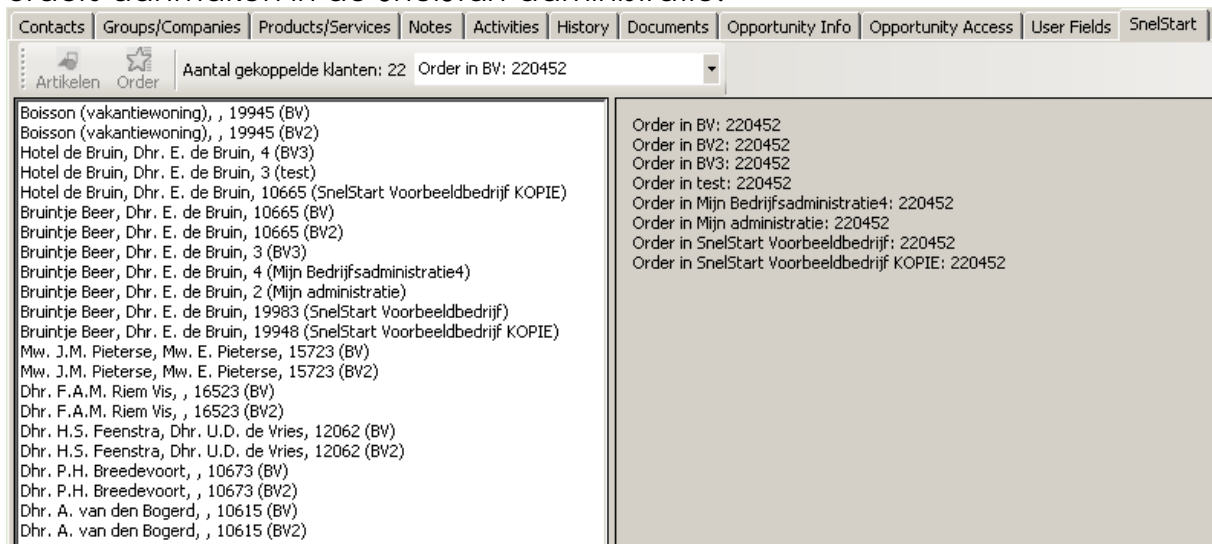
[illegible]

Contacts | Groups/Companies | Products/Services | Notes | Activities | History | Documents | Opportunity Info | Opportunity Access | User Fields | SnelStart

Artikelen Order Aantal gekoppelde klanten: 22 Order in BV: 220452

Boisson (vakantiewoning), , 19945 (BV)
Boisson (vakantiewoning), , 19945 (BV2)
Hotel de Bruin, Dhr. E. de Bruin, 4 (BV3)
Hotel de Bruin, Dhr. E. de Bruin, 3 (test)
Hotel de Bruin, Dhr. E. de Bruin, 10665 (SnelStart Voorbeeldbedrijf KOPIE)
Bruintje Beer, Dhr. E. de Bruin, 10665 (BV)
Bruintje Beer, Dhr. E. de Bruin, 10665 (BV2)
Bruintje Beer, Dhr. E. de Bruin, 3 (BV3)
Bruintje Beer, Dhr. E. de Bruin, 4 (Mijn Bedrijfsadministratie4)
Bruintje Beer, Dhr. E. de Bruin, 2 (Mijn administratie)
Bruintje Beer, Dhr. E. de Bruin, 19983 (SnelStart Voorbeeldbedrijf)
Bruintje Beer, Dhr. E. de Bruin, 19948 (SnelStart Voorbeeldbedrijf KOPIE)
Mw. J.M. Pieterse, Mw. E. Pieterse, 15723 (BV)
Mw. J.M. Pieterse, Mw. E. Pieterse, 15723 (BV2)
Dhr. F.A.M. Riem Vis, , 16523 (BV)
Dhr. F.A.M. Riem Vis, , 16523 (BV2)
Dhr. H.S. Feenstra, Dhr. U.D. de Vries, 12062 (BV)
Dhr. H.S. Feenstra, Dhr. U.D. de Vries, 12062 (BV2)
Dhr. P.H. Breedevoort, , 10673 (BV)
Dhr. P.H. Breedevoort, , 10673 (BV2)
Dhr. A. van den Bogerd, , 10615 (BV)
Dhr. A. van den Bogerd, , 10615 (BV2)

Order in BV: 220452
Order in BV2: 220452
Order in BV3: 220452
Order in test: 220452
Order in Mijn Bedrijfsadministratie4: 220452
Order in Mijn administratie: 220452
Order in SnelStart Voorbeeldbedrijf: 220452
Order in SnelStart Voorbeeldbedrijf KOPIE: 220452